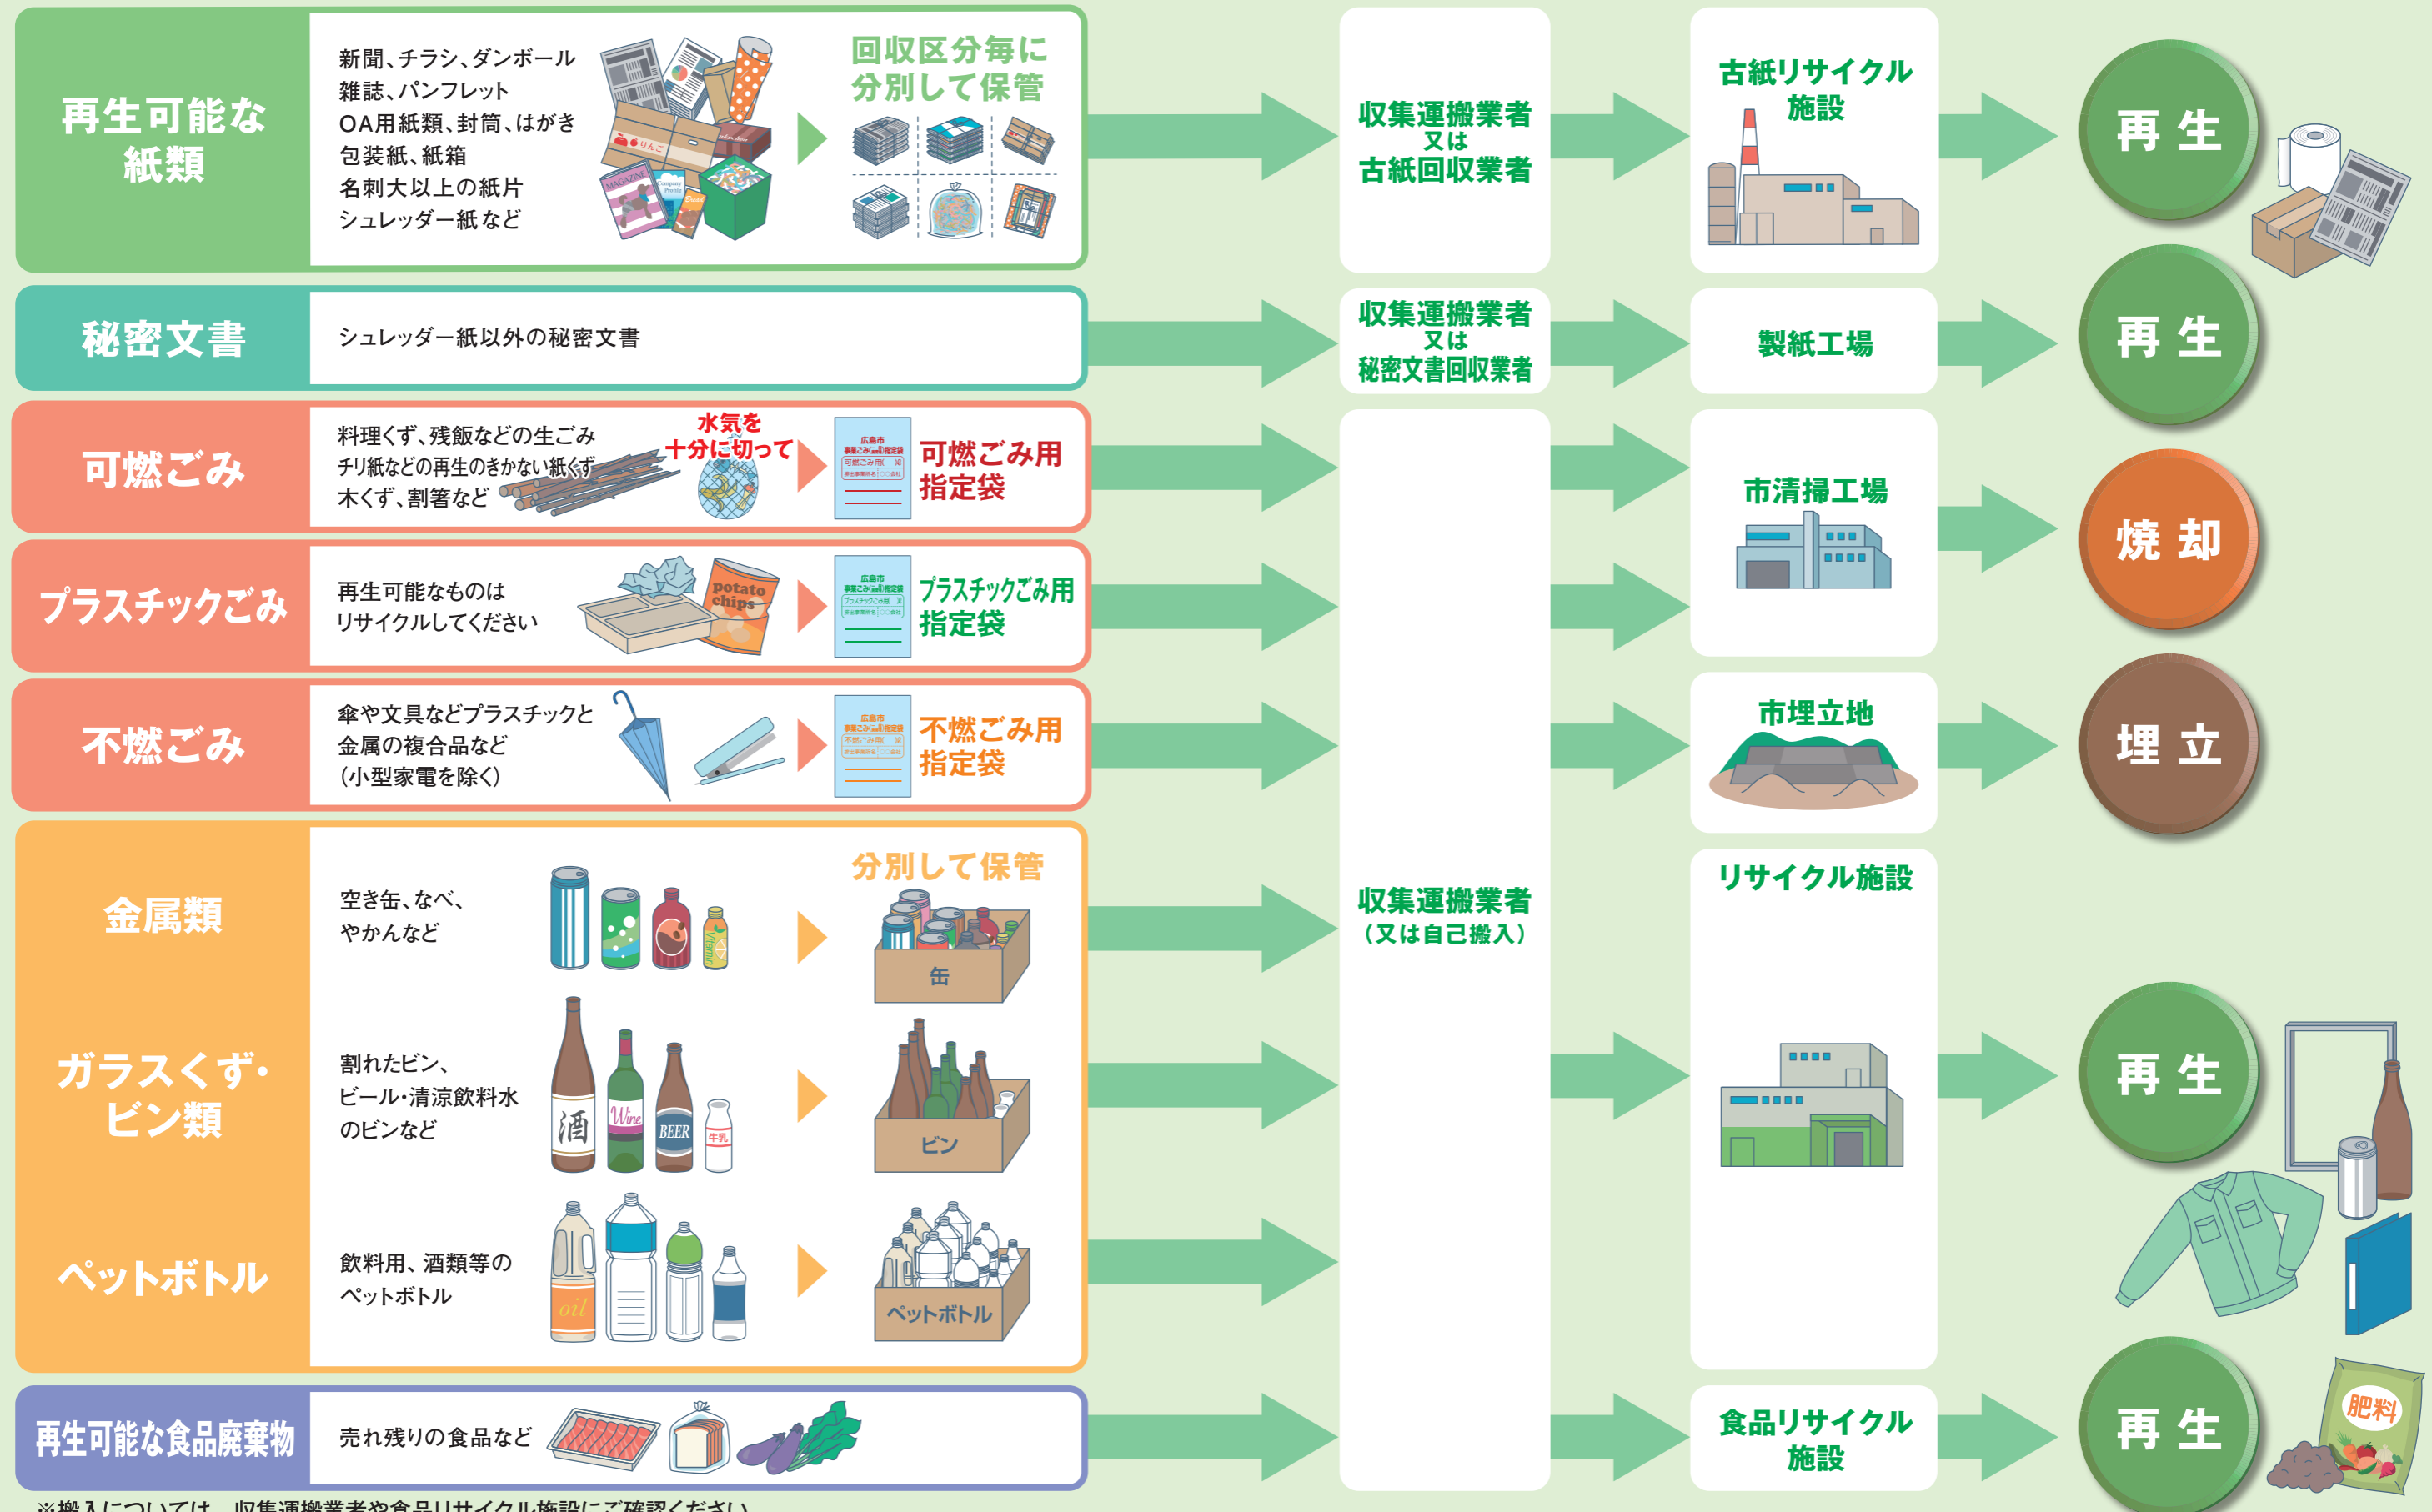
再生可能な紙類

新聞、チラシ、ダンボール
雑誌、パンフレット
OA用紙類、封筒、はがき
包装紙、紙箱
名刺大以上の紙片
シュレッダー紙など

回収区分毎に分別して保管

収集運搬業者
又は
古紙回収業者

古紙リサイクル施設

再生

秘密文書

シュレッダー紙以外の秘密文書

収集運搬業者
又は
秘密文書回収業者

製紙工場

再生

可燃ごみ

料理くず、残飯などの生ごみ
チリ紙などの再生のきかない紙くず
木くず、割箸など

水気を十分に切って

可燃ごみ用指定袋

プラスチックごみ

再生可能なものは
リサイクルしてください

potato chips

プラスチックごみ用指定袋

市清掃工場

焼却

不燃ごみ

傘や文具などプラスチックと
金属の複合品など
(小型家電を除く)

不燃ごみ用指定袋

市埋立地

埋立

金属類

空き缶、なべ、
やかんなど

分別して保管

缶

ガラスくず・ビン類

割れたビン、
ビール・清涼飲料水
のビンなど

酒 Wine BEER 牛乳

ビン

ペットボトル

飲料用、酒類等の
ペットボトル

oil

ペットボトル

収集運搬業者
(又は自己搬入)

リサイクル施設

再生

再生可能な食品廃棄物

売れ残りの食品など

食品リサイクル施設

再生

肥料

※搬入については、収集運搬業者や食品リサイクル施設にご確認ください。